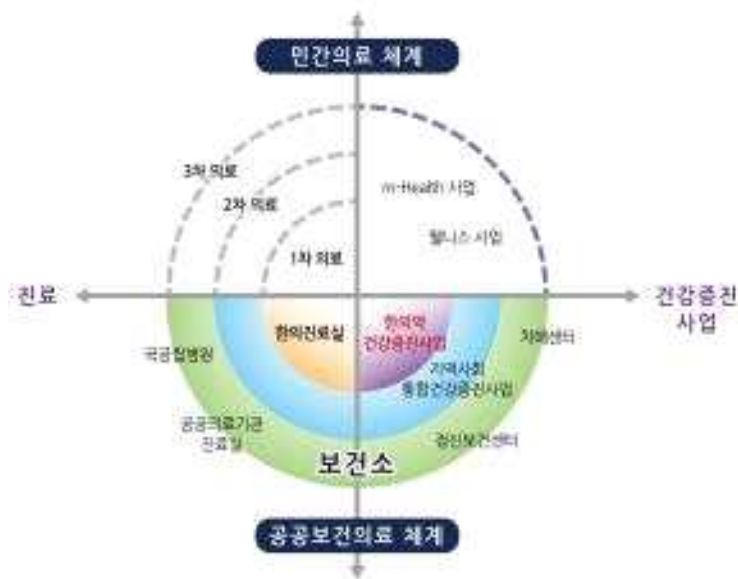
민간의료 체계

3차 의료

2차 의료

1차 의료

m-Health 사업

웰니스 사업

진료

건강증진 사업

한의진료실

한의약 건강증진사업

치매센터

국공립병원

지역사회 통합건강증진사업

공공의료기관 진료실

정신보건센터

보건소

공공보건의료 체계